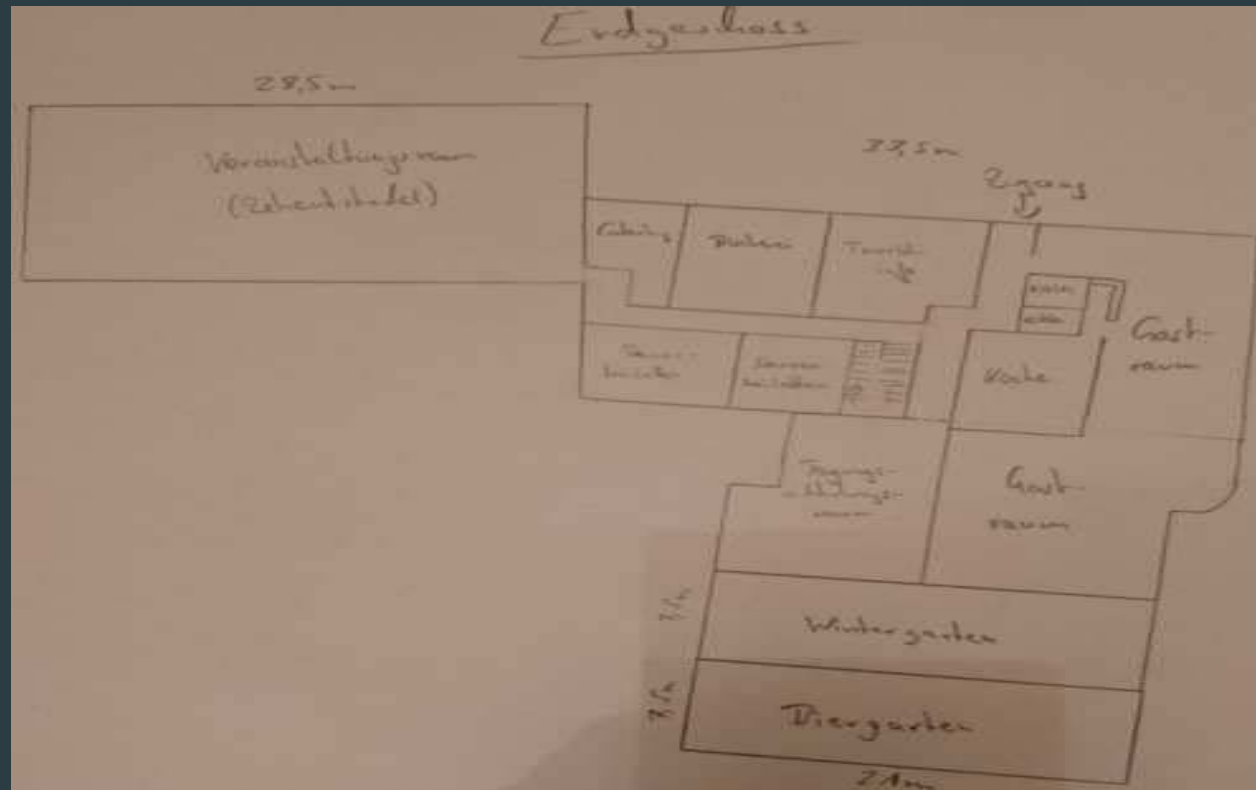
Erdgeschoss

28,5m

Veranstaltungsraum (Zehentstadel)

33,5m

Zugang

Galerie

Büro

Touristinfo

Gast-raum

Seminarräume

Seminarräume

Küche

Tagungs-ablagen-raum

Gast-raum

7,5m

Wintergarten

7,5m

Biergarten

21m